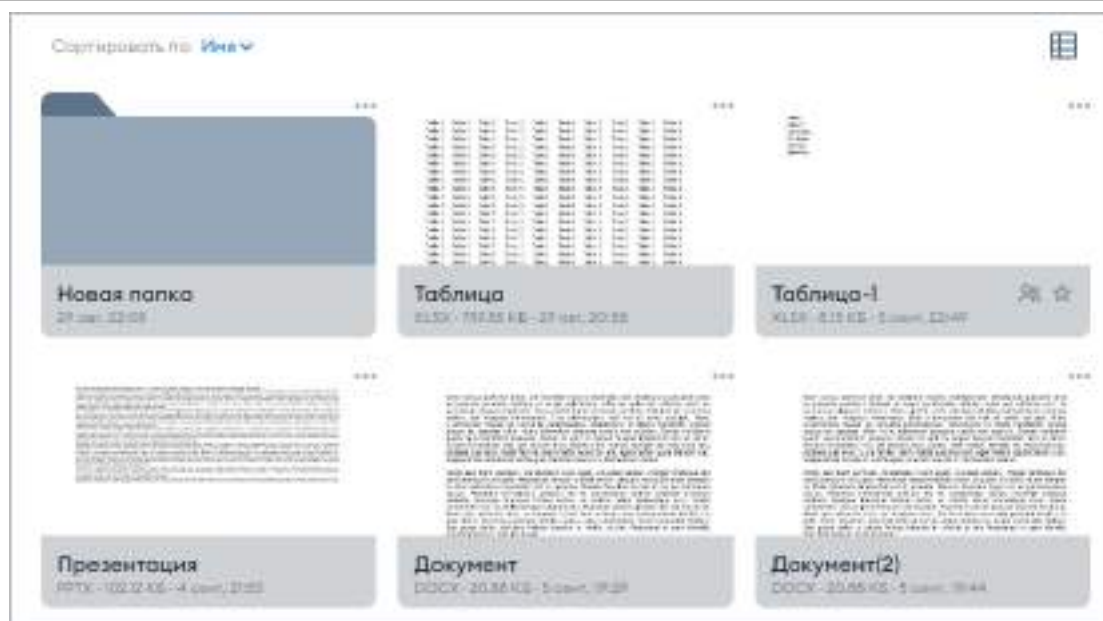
Сортировать по: Имя

Новая папка
29 окт. 22:08

Таблица
XLSX · 737.35 КБ · 29 окт. 20:35

Таблица-1
XLSX · 8.15 КБ · 5 сент. 22:49

Презентация
PPTX · 102.12 КБ · 4 сент. 21:55

Документ
DOCX · 20.86 КБ · 5 сент. 19:29

Документ(2)
DOCX · 20.86 КБ · 5 сент. 19:44